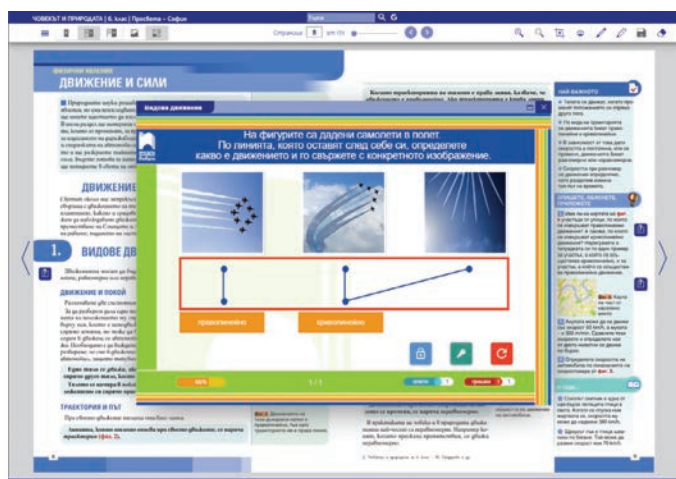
ЧОВЕКЪТ И ПРИРОДАТА | 6. клас | Просвета – София

Търси

Страница 8 от 151

ФИЗИЧНИ ЯВЛЕНИЯ

ДВИЖЕНИЕ И СИЛИ

ДВИЖЕНИЕ

1. ВИДОВЕ ДВИ

ДВИЖЕНИЕ И ПОКОЙ

ТРАЕКТОРИЯ И ПЪТ

НАЙ-ВАЖНОТО

ОПИШЕТЕ, ОБЯСНЕТЕ, ПРИЛОЖЕТЕ

Видове движение

На фигурите са дадени самолети в полет. По линиията, която оставят след себе си, определете какво е движението и го свържете с конкретното изображение.

праволинейно

криволинейно

1 / 1

верни 0

грешни 1